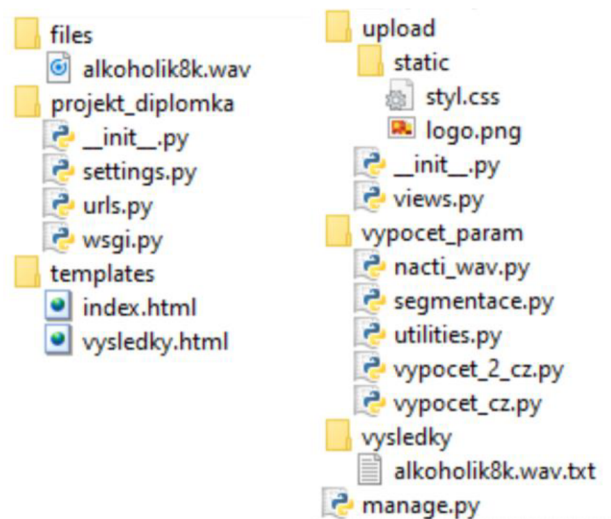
files
alkoholik8k.wav
projekt_diplomka
__init__.py
settings.py
urls.py
wsgi.py
templates
index.html
vysledky.html

upload
static
styl.css
logo.png
__init__.py
views.py
vypocet_param
nacti_wav.py
segmentace.py
utilities.py
vypocet_2_cz.py
vypocet_cz.py
vysledky
alkoholik8k.wav.txt
manage.py